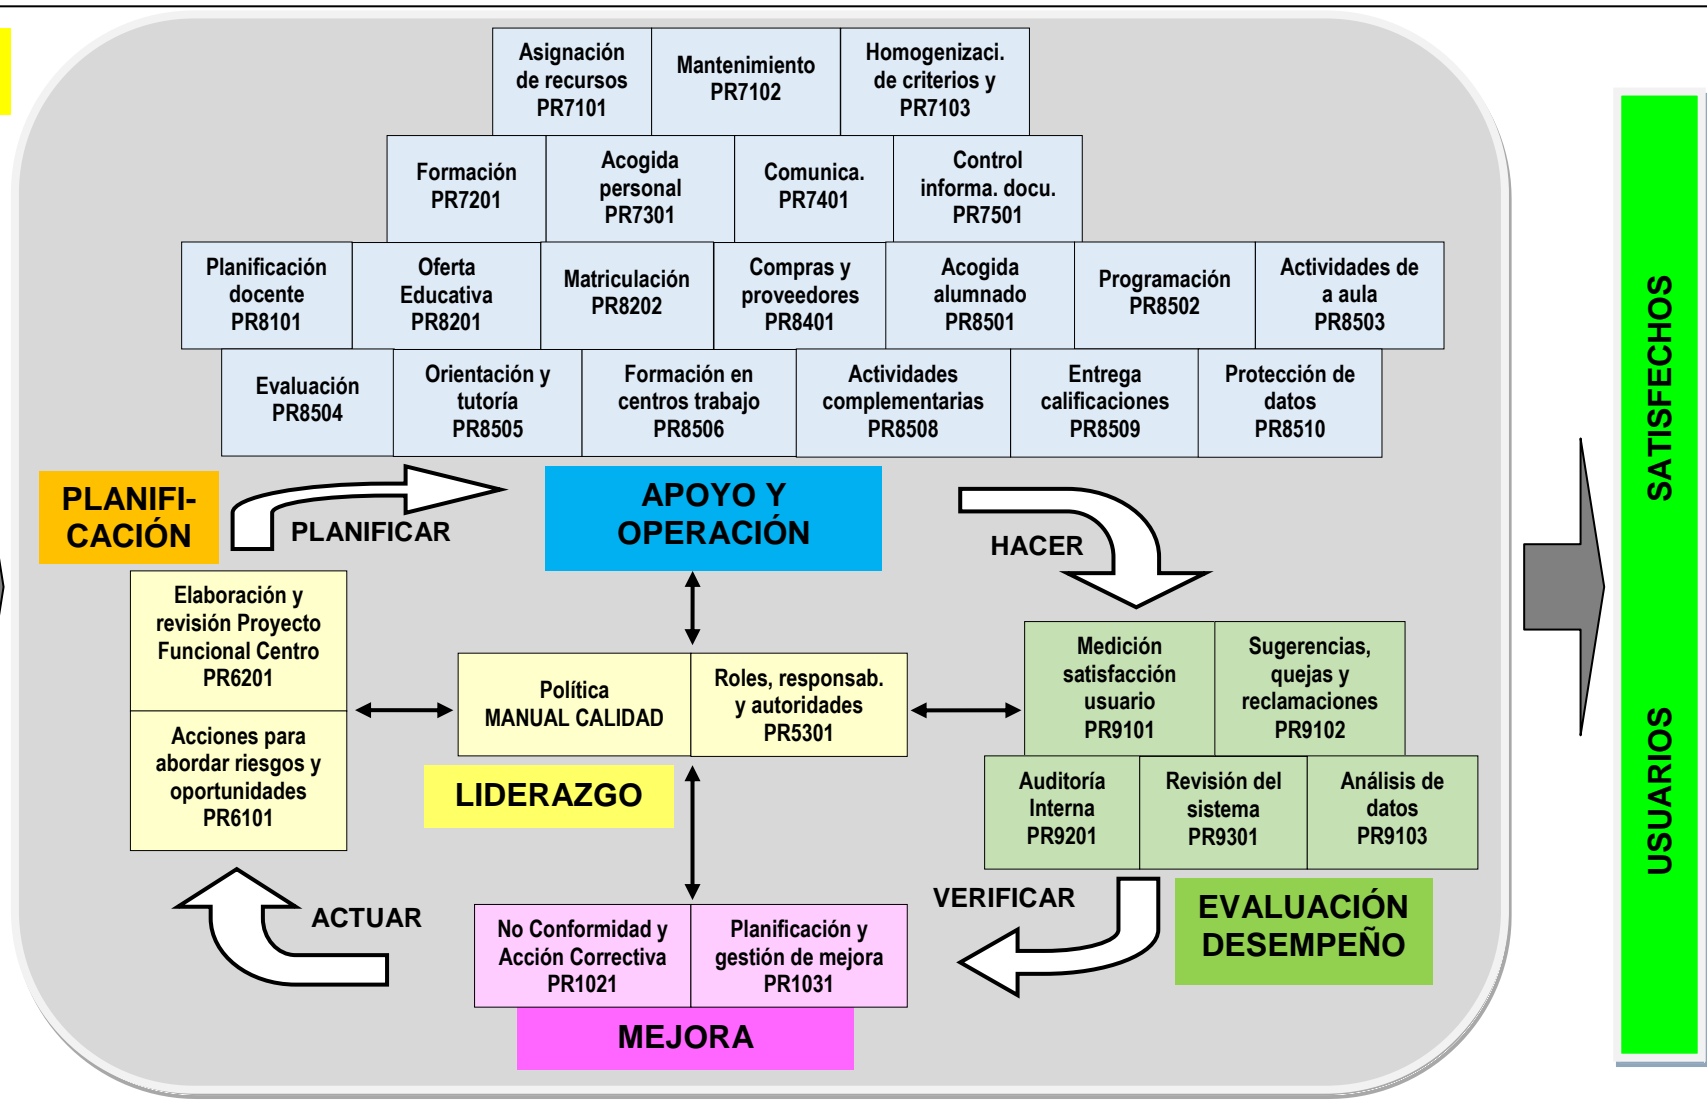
Asignación de recursos PR7101

Mantenimiento PR7102

Homogenizaci. de criterios y PR7103

Formación PR7201

Acogida personal PR7301

Comunica. PR7401

Control informa. docu. PR7501

Planificación docente PR8101

Oferta Educativa PR8201

Matriculación PR8202

Compras y proveedores PR8401

Acogida alumnado PR8501

Programación PR8502

Actividades de a aula PR8503

Evaluación PR8504

Orientación y tutoría PR8505

Formación en centros trabajo PR8506

Actividades complementarias PR8508

Entrega calificaciones PR8509

Protección de datos PR8510

PLANIFI-CACIÓN

PLANIFICAR

APOYO Y OPERACIÓN

HACER

Elaboración y revisión Proyecto Funcional Centro PR6201

Acciones para abordar riesgos y oportunidades PR6101

Política MANUAL CALIDAD

Roles, responsab. y autoridades PR5301

Medición satisfacción usuario PR9101

Sugerencias, quejas y reclamaciones PR9102

LIDERAZGO

Auditoría Interna PR9201

Revisión del sistema PR9301

Análisis de datos PR9103

ACTUAR

VERIFICAR

EVALUACIÓN DESEMPEÑO

No Conformidad y Acción Correctiva PR1021

Planificación y gestión de mejora PR1031

MEJORA

USUARIOS SATISFECHOS